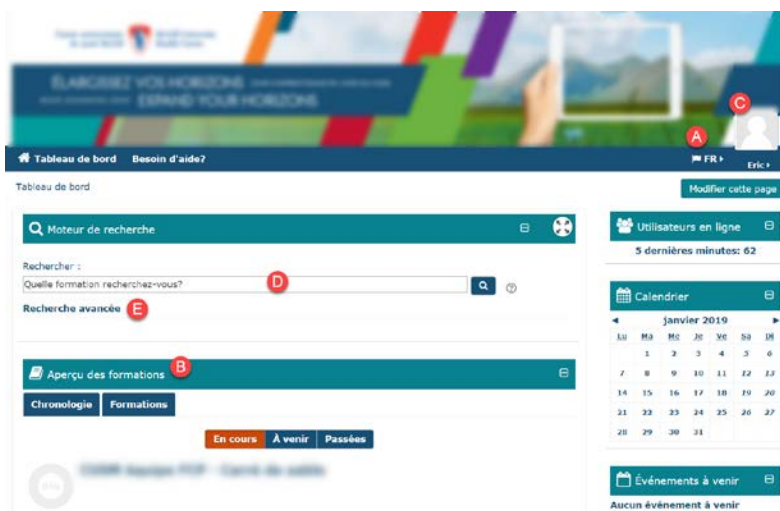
ÉLARGISSEZ VOS HORIZONS
EXPAND YOUR HORIZONS

C

A

Tableau de bord Besoin d'aide?

FR

Eric

Tableau de bord

Modifier cette page

Moteur de recherche

Rechercher :

Quelle formation recherchez-vous?

D

Recherche avancée

E

Aperçu des formations

B

Chronologie Formations

En cours À venir Passées

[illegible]

Utilisateurs en ligne

5 dernières minutes: 62

Calendrier

janvier 2019

| Lu | Ma | Me | Je | Ve | Sa | Di |
|---|---|---|---|---|---|---|
| | 1 | 2 | 3 | 4 | 5 | 6 |
| 7 | 8 | 9 | 10 | 11 | 12 | 13 |
| 14 | 15 | 16 | 17 | 18 | 19 | 20 |
| 21 | 22 | 23 | 24 | 25 | 26 | 27 |
| 28 | 29 | 30 | 31 | | | |

Événements à venir

Aucun événement à venir